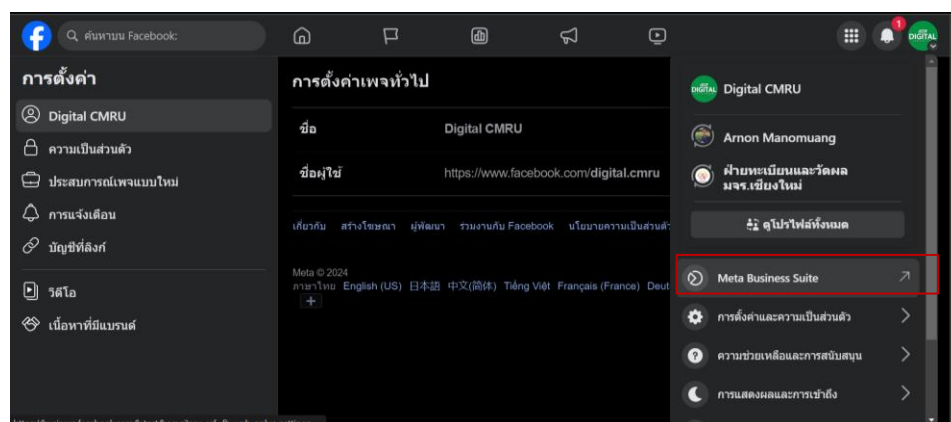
ค้นหาบน Facebook

1

DIGITAL

การตั้งค่า

Digital CMRU

ความเป็นส่วนตัว

ประสบการณ์เพจแบบใหม่

การแจ้งเตือน

บัญชีที่ลิงก์

วิดีโอ

เนื้อหาที่มีแบรนด์

การตั้งค่าเพจทั่วไป

| ชื่อ | Digital CMRU |
|---|---|
| ชื่อผู้ใช้ | https://www.facebook.com/digital.cmru |

เกี่ยวกับ สร้างโฆษณา ผู้พัฒนา ร่วมงานกับ Facebook นโยบายความเป็นส่วนตัว

Meta © 2024
ภาษาไทย English (US) 日本語 中文(简体) Tiếng Việt Français (France) Deut

+

DIGITAL Digital CMRU

Arnon Manomuang

ฝ่ายทะเบียนและวัดผล มจร.เชียงใหม่

ดูโปรไฟล์ทั้งหมด

Meta Business Suite

การตั้งค่าและความเป็นส่วนตัว

ความช่วยเหลือและการสนับสนุน

การแสดงผลและการเข้าถึง